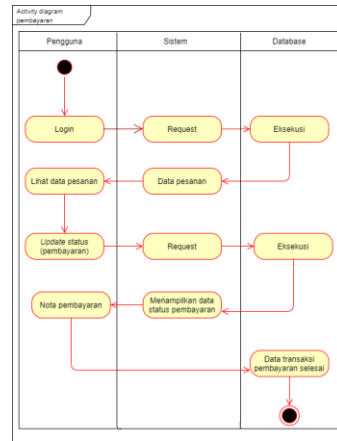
Activity diagram pembayaran

| Pengguna | Sistem | Database |
|---|---|---|

Login

Request

Eksekusi

Lihat data pesanan

Data pesanan

*Update* status (pembayaran)

Request

Eksekusi

Nota pembayaran

Menampilkan data status pembayaran

Data transaksi pembayaran selesai